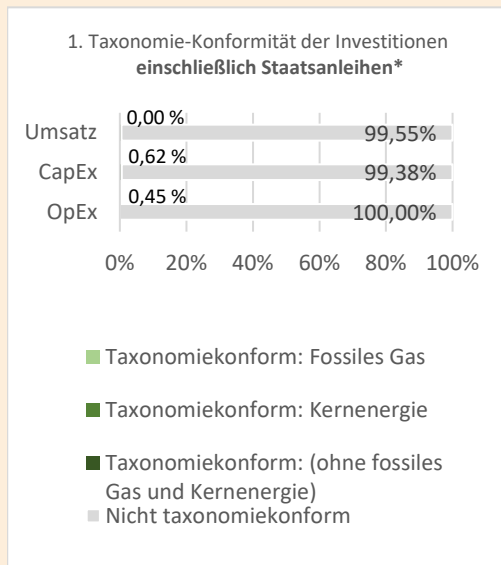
1. Taxonomie-Konformität der Investitionen
**einschließlich Staatsanleihen***

Umsatz 0,00 % 99,55%
CapEx 0,62 % 99,38%
OpEx 0,45 % 100,00%

0% 20% 40% 60% 80% 100%

Taxonomiekonform: Fossiles Gas

Taxonomiekonform: Kernenergie

Taxonomiekonform: (ohne fossiles Gas und Kernenergie)
Nicht taxonomiekonform